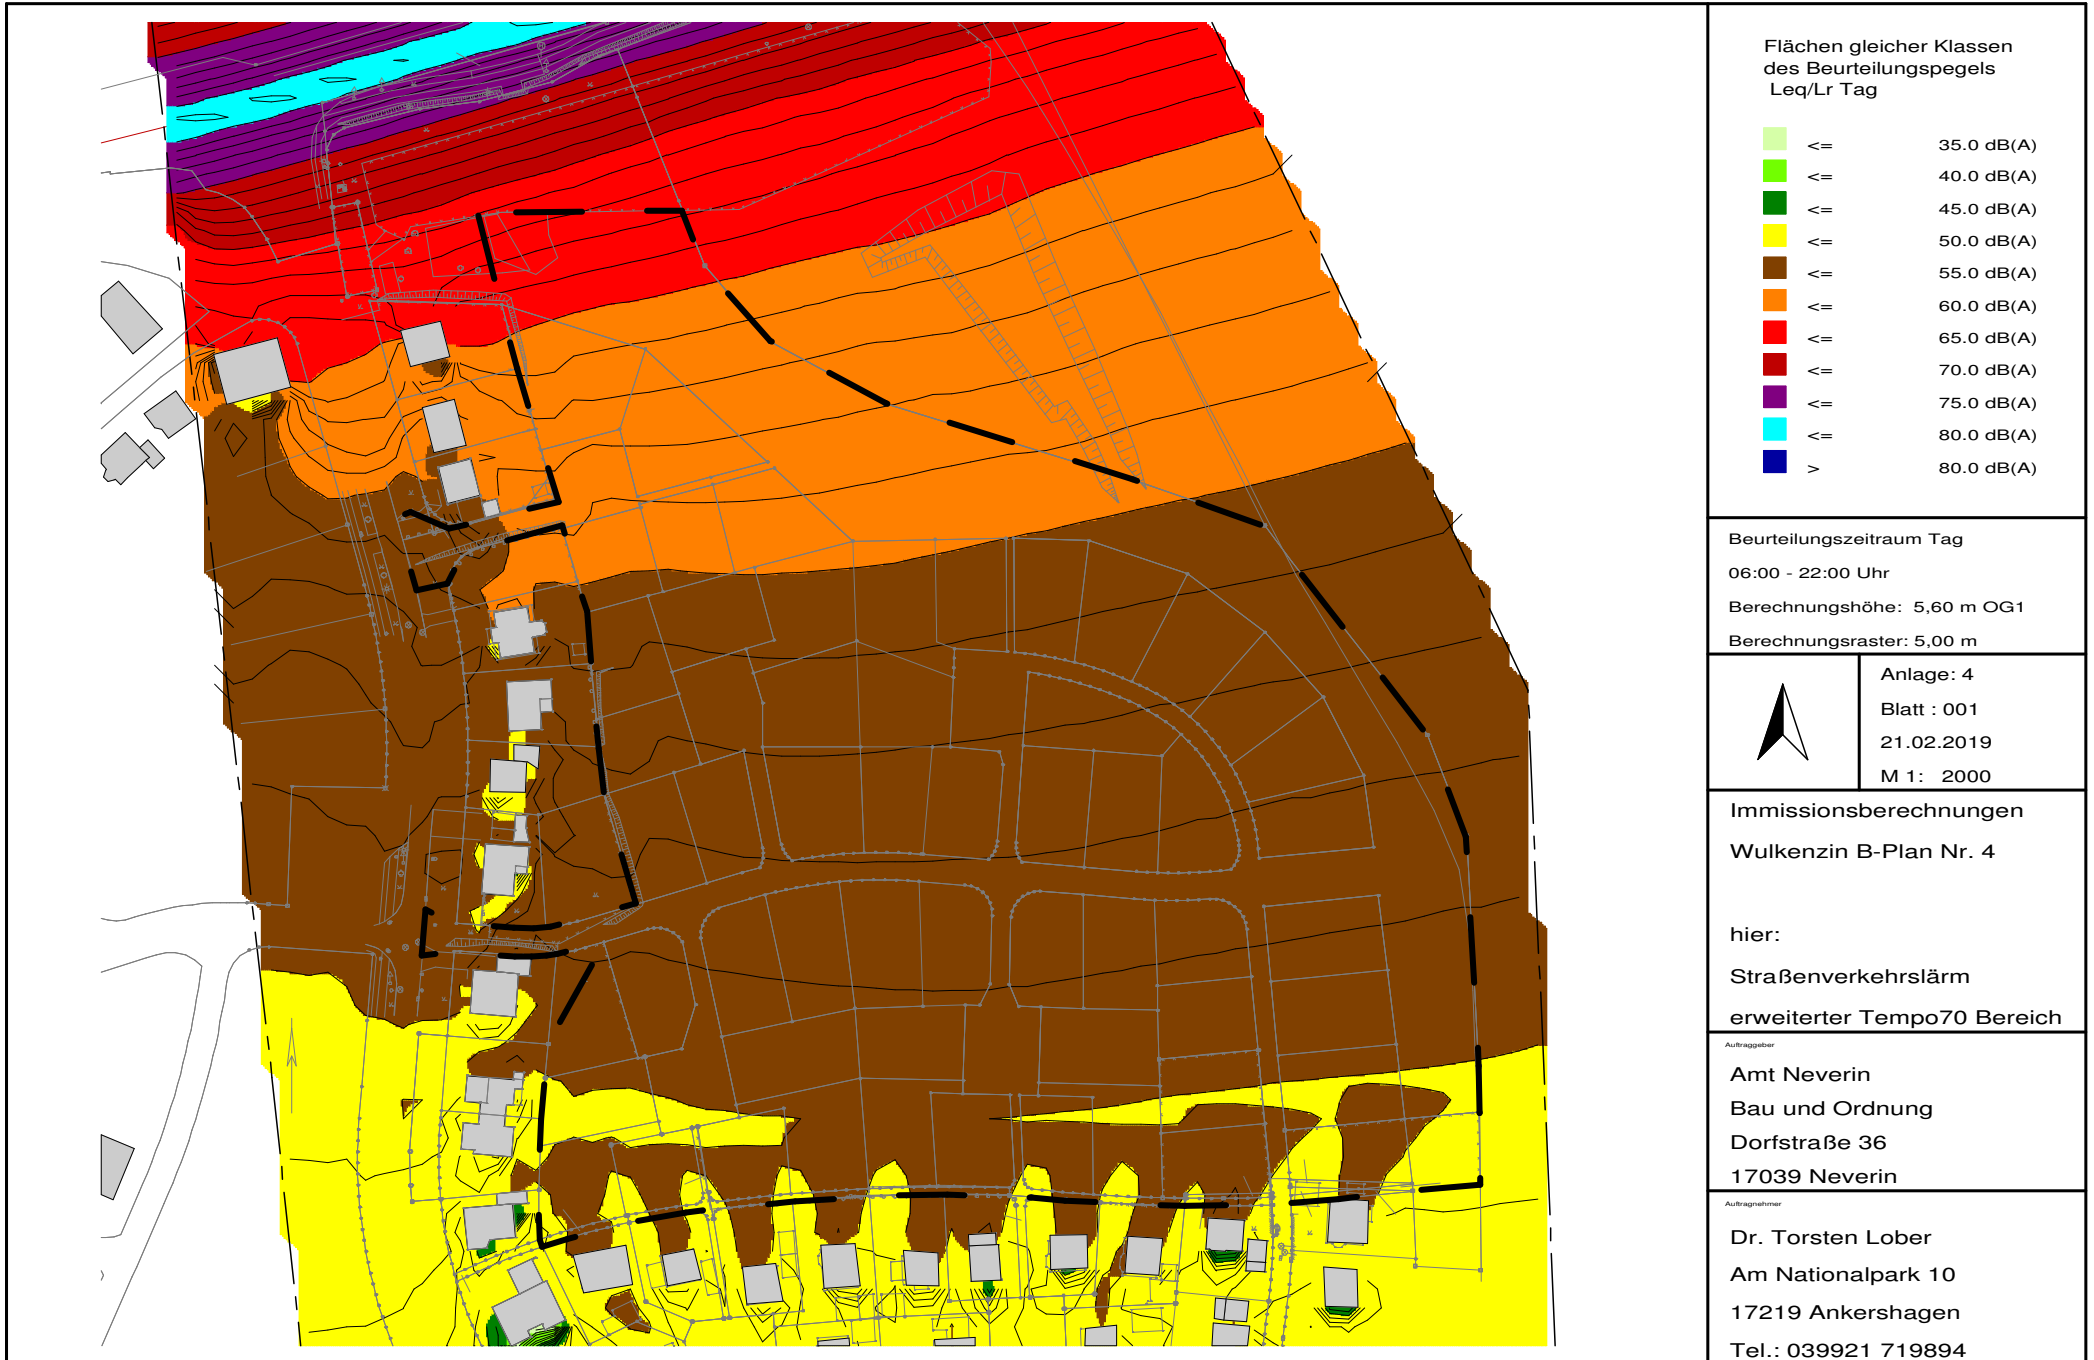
Flächen gleicher Klassen des Beurteilungspegels
Leq/Lr Tag

| | | |
|---|---|---|
| | <= | 35.0 dB(A) |
| | <= | 40.0 dB(A) |
| | <= | 45.0 dB(A) |
| | <= | 50.0 dB(A) |
| | <= | 55.0 dB(A) |
| | <= | 60.0 dB(A) |
| | <= | 65.0 dB(A) |
| | <= | 70.0 dB(A) |
| | <= | 75.0 dB(A) |
| | <= | 80.0 dB(A) |
| | > | 80.0 dB(A) |

Beurteilungszeitraum Tag
06:00 - 22:00 Uhr
Berechnungshöhe: 5,60 m OG1
Berechnungsraster: 5,00 m

Anlage: 4
Blatt : 001
21.02.2019
M 1: 2000

Immissionsberechnungen
Wulkenzin B-Plan Nr. 4

hier:
Straßenverkehrslärm
erweiterter Tempo70 Bereich

Auftraggeber
Amt Neverin
Bau und Ordnung
Dorfstraße 36
17039 Neverin

Auftragnehmer
Dr. Torsten Lober
Am Nationalpark 10
17219 Ankershagen
Tel.: 039921 719894